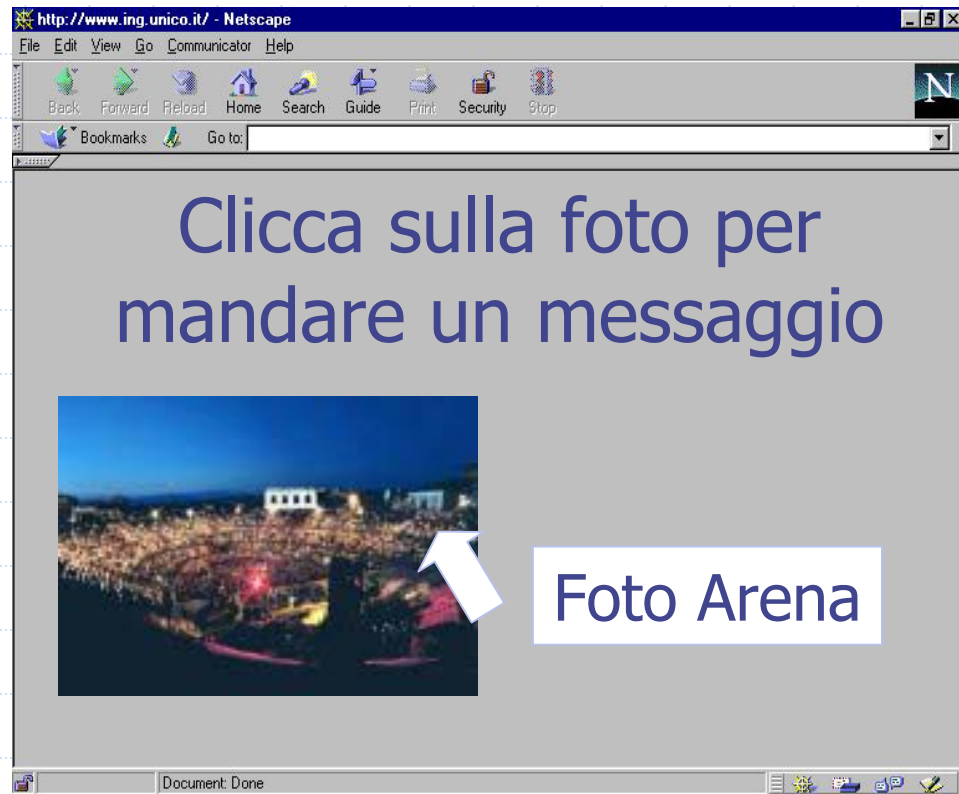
http://www.ing.unico.it/ - Netscape

File Edit View Go Communicator Help

Back Forward Reload Home Search Guide Print Security Stop

Bookmarks Go to:

Clicca sulla foto per mandare un messaggio

Foto Arena

Document: Done